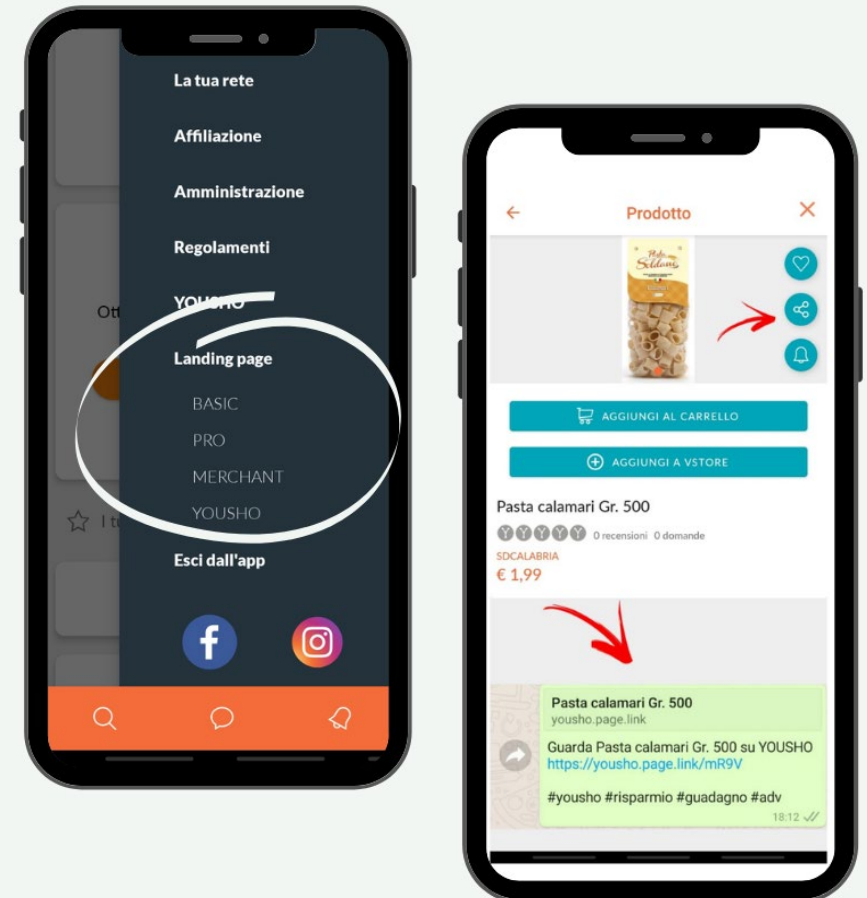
La tua rete

Affiliazione

Amministrazione

Regolamenti

YOUSHO

Ott

Landing page

BASIC

PRO

MERCHANT

YOUSHO

I tu

Esci dall'app

Prodotto

Pasta Soldano

AGGIUNGI AL CARRELLO

AGGIUNGI A VSTORE

Pasta calamari Gr. 500

0 recensioni 0 domande

SDCALABRIA

€ 1,99

Pasta calamari Gr. 500
yousho.page.link

Guarda Pasta calamari Gr. 500 su YOUSHO
https://yousho.page.link/mR9V

#yousho #risparmio #guadagno #adv

18:12